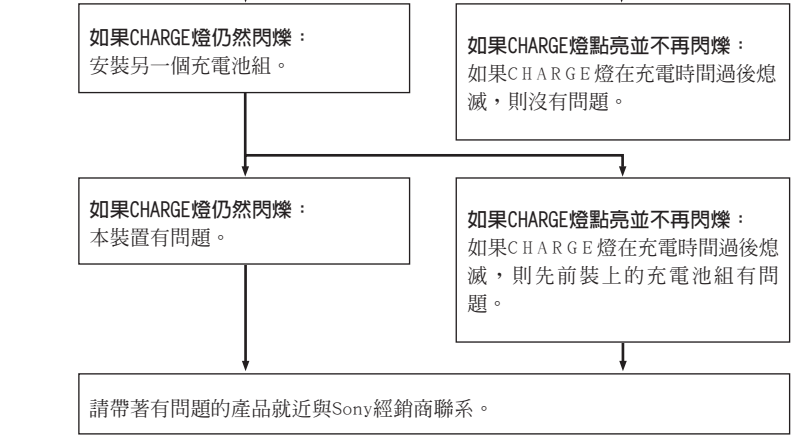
如果CHARGE燈仍然閃爍：
安裝另一個充電池組。

如果CHARGE燈點亮並不再閃爍：
如果CHARGE燈在充電時間過後熄滅，則沒有問題。

如果CHARGE燈仍然閃爍：
本裝置有問題。

如果CHARGE燈點亮並不再閃爍：
如果CHARGE燈在充電時間過後熄滅，則先前裝上的充電池組有問題。

請帶著有問題的產品就近與Sony經銷商聯系。